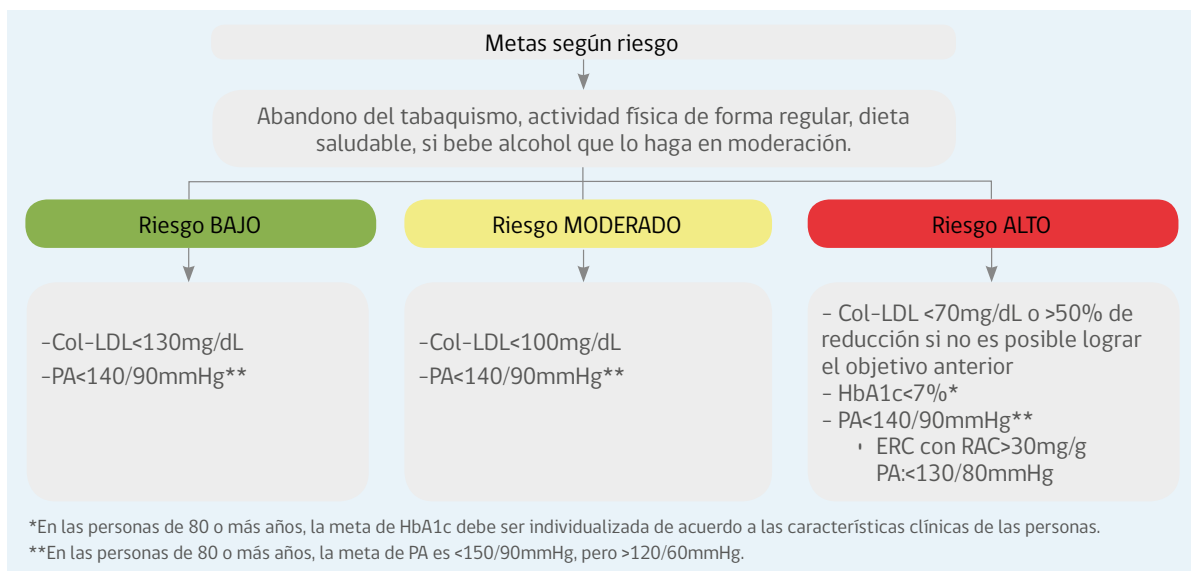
Metas según riesgo

Abandono del tabaquismo, actividad física de forma regular, dieta saludable, si bebe alcohol que lo haga en moderación.

Riesgo BAJO

Riesgo MODERADO

Riesgo ALTO

-Col-LDL<130mg/dL
-PA<140/90mmHg**

-Col-LDL<100mg/dL
-PA<140/90mmHg**

- Col-LDL <70mg/dL o >50% de reducción si no es posible lograr el objetivo anterior
- HbA1c<7%*
- PA<140/90mmHg**
ERC con RAC>30mg/g
PA:<130/80mmHg

*En las personas de 80 o más años, la meta de HbA1c debe ser individualizada de acuerdo a las características clínicas de las personas.
**En las personas de 80 o más años, la meta de PA es <150/90mmHg, pero >120/60mmHg.